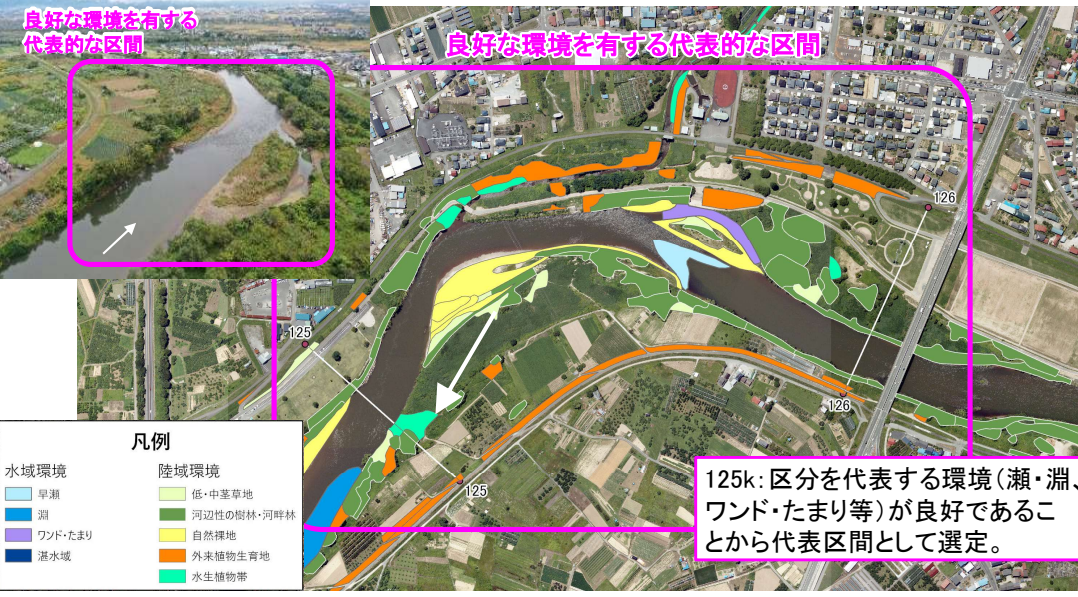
良好な環境を有する代表的な区間

良好な環境を有する代表的な区間

126

125

126

125

凡例

水域環境

早瀬

淵

ワンド・たまり

湛水域

陸域環境

低・中茎草地

河辺性の樹林・河畔林

自然裸地

外来植物生育地

水生植物帯

125k：区分を代表する環境（瀬・淵、ワンド・たまり等）が良好であることから代表区間として選定。